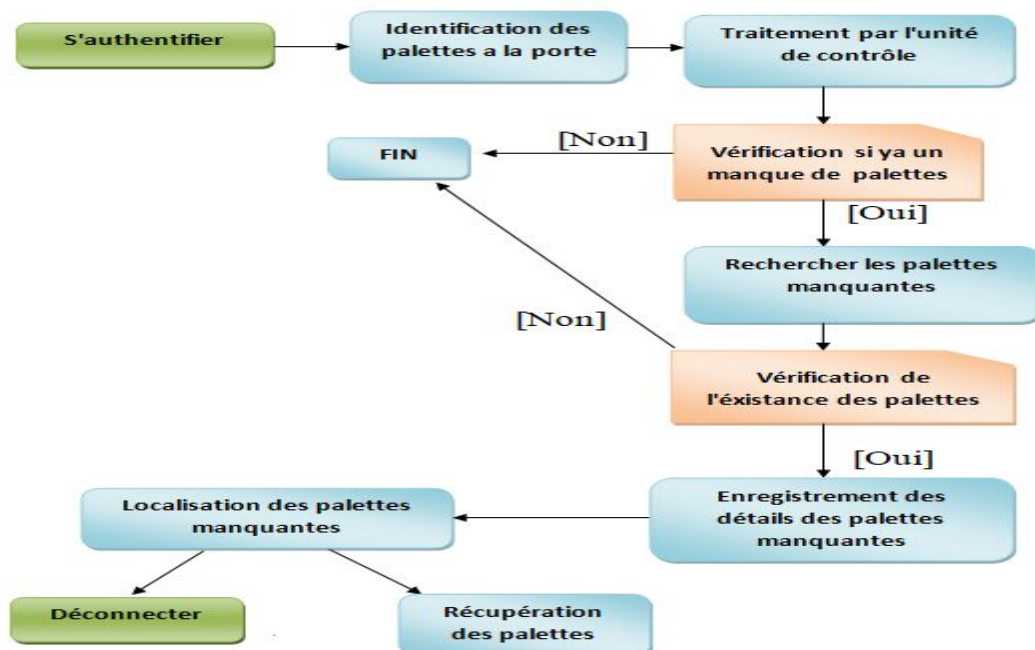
S'authentifier

Identification des palettes a la porte

Traitement par l'unité de contrôle

[Non]

FIN

Vérification si ya un manque de palettes

[Oui]

Rechercher les palettes manquantes

[Non]

Vérification de l'éxistance des palettes

[Oui]

Localisation des palettes manquantes

Enregistrement des détails des palettes manquantes

Déconnecter

Récupération des palettes